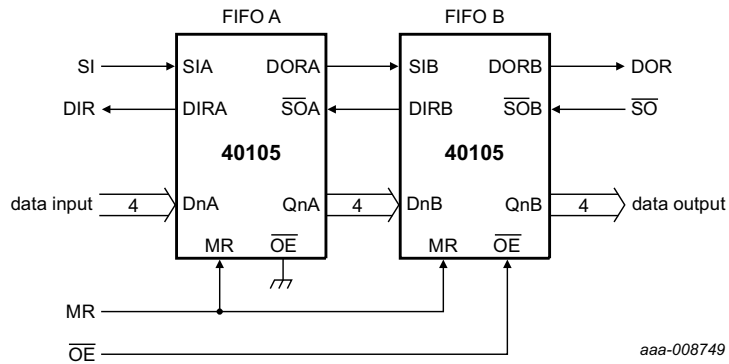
FIFO A

FIFO B

SI

SIA

DORA

SIB

DORB

DOR

DIR

DIRA

$\overline{SOA}$

DIRB

$\overline{SOB}$

$\overline{SO}$

40105

40105

data input

4

DnA

QnA

4

DnB

QnB

4

data output

MR

$\overline{OE}$

MR

$\overline{OE}$

MR

$\overline{OE}$

aaa-008749